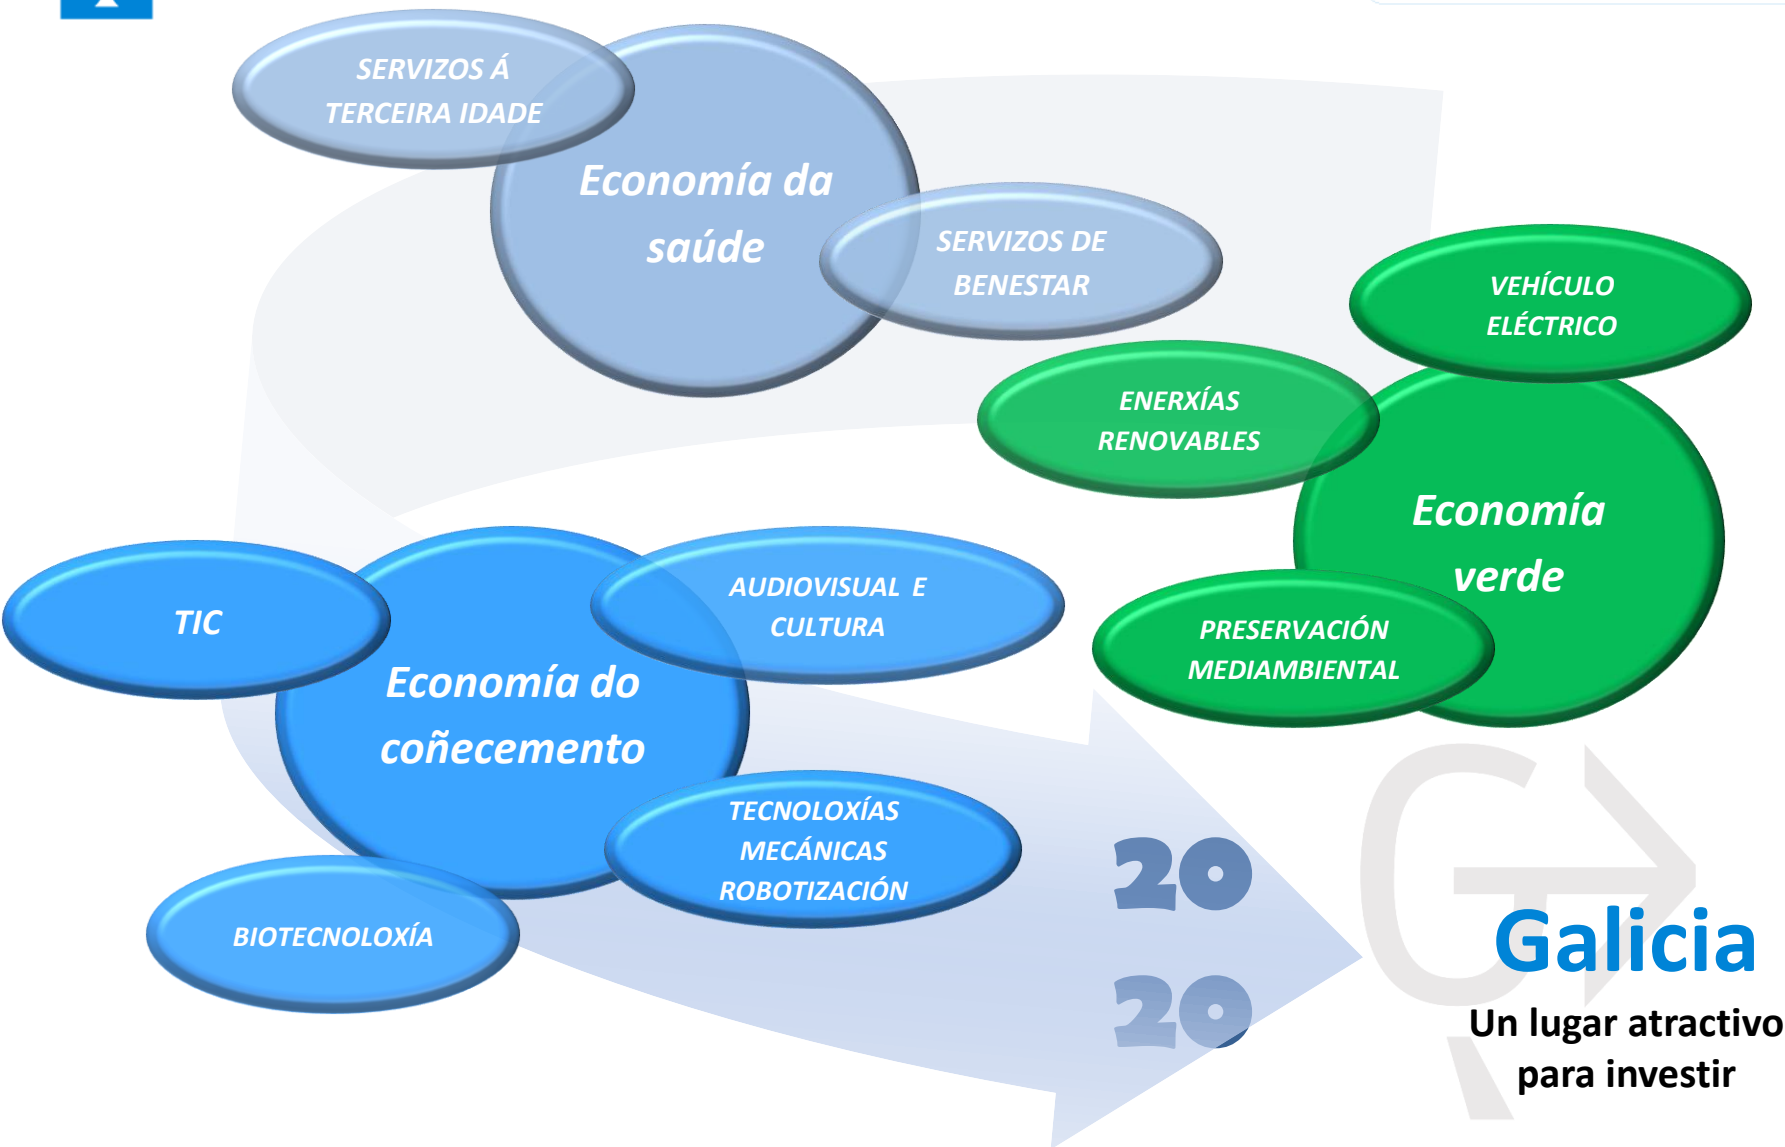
SERVIZOS Á TERCEIRA IDADE

Economía da saúde

SERVIZOS DE BENESTAR

VEHÍCULO ELÉCTRICO

ENERXÍAS RENOVABLES

Economía verde

PRESERVACIÓN MEDIAMBIENTAL

TIC

Economía do coñecemento

AUDIOVISUAL E CULTURA

TECNOLOXÍAS MECÁNICAS ROBOTIZACIÓN

BIOTECNOLOXÍA

20
20

Galicia
Un lugar atractivo para investir